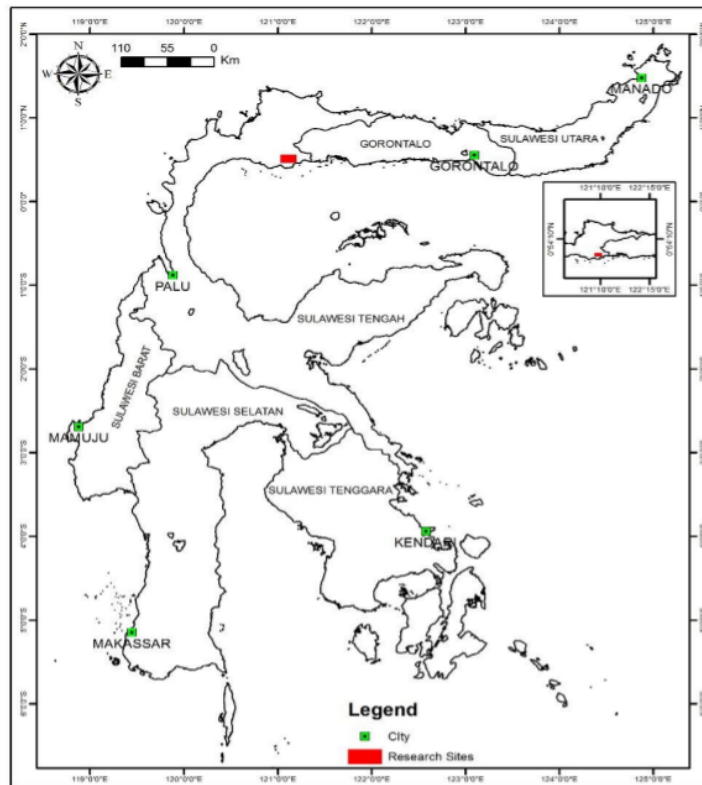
119°0'0"E 120°0'0"E 121°0'0"E 122°0'0"E 123°0'0"E 124°0'0"E 125°0'0"E

2°0'0"N
1°0'0"N
0°0'0"
1°0'0"S
2°0'0"S
3°0'0"S
4°0'0"S
5°0'0"S
6°0'0"S

N
W E
S

110 55 0
Km

MANADO
SULAWESI UTARA
GORONTALO
GORONTALO

121°10'0"E 122°15'0"E
0°54'0"N 0°54'0"N
121°10'0"E 122°15'0"E

PALU
SULAWESI TENGAH
SULAWESI BARAT
SULAWESI SELATAN
MAMUJU
SULAWESI TENGGARA
KENDARI
MAKASSAR

Legend
City
Research Sites

119°0'0"E 120°0'0"E 121°0'0"E 122°0'0"E 123°0'0"E 124°0'0"E 125°0'0"E